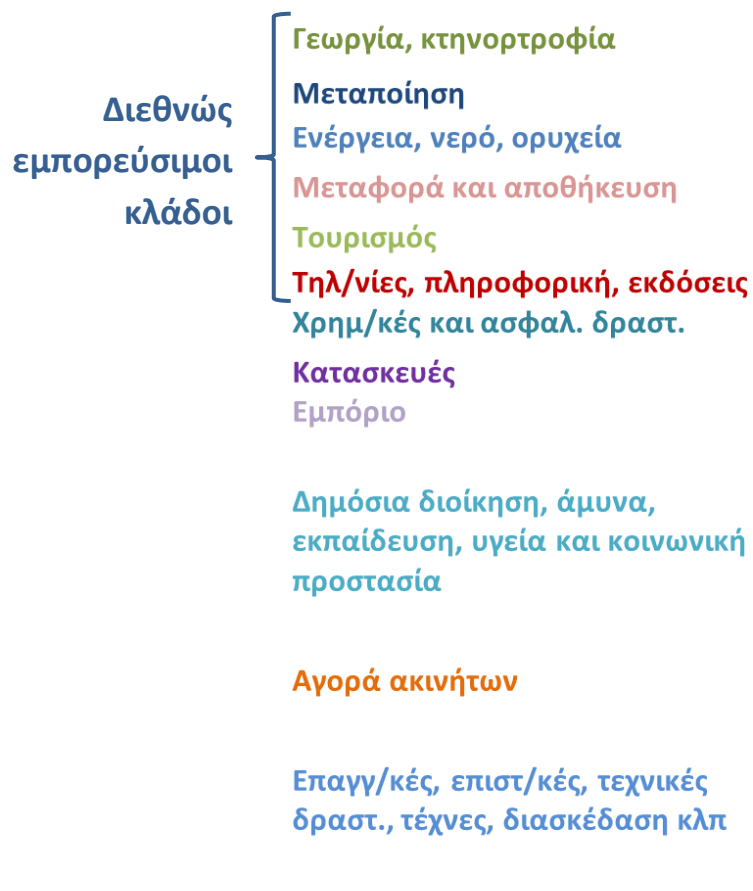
Διεθνώς εμπορεύσιμοι κλάδοι

Γεωργία, κτηνορτροφία

Μεταποίηση

Ενέργεια, νερό, ορυχεία

Μεταφορά και αποθήκευση

Τουρισμός

Τηλ/νίες, πληροφορική, εκδόσεις

Χρημ/κές και ασφαλ. δραστ.

Κατασκευές

Εμπόριο

Δημόσια διοίκηση, άμυνα, εκπαίδευση, υγεία και κοινωνική προστασία

Αγορά ακινήτων

Επαγγ/κές, επιστ/κές, τεχνικές δραστ., τέχνες, διασκέδαση κλπ